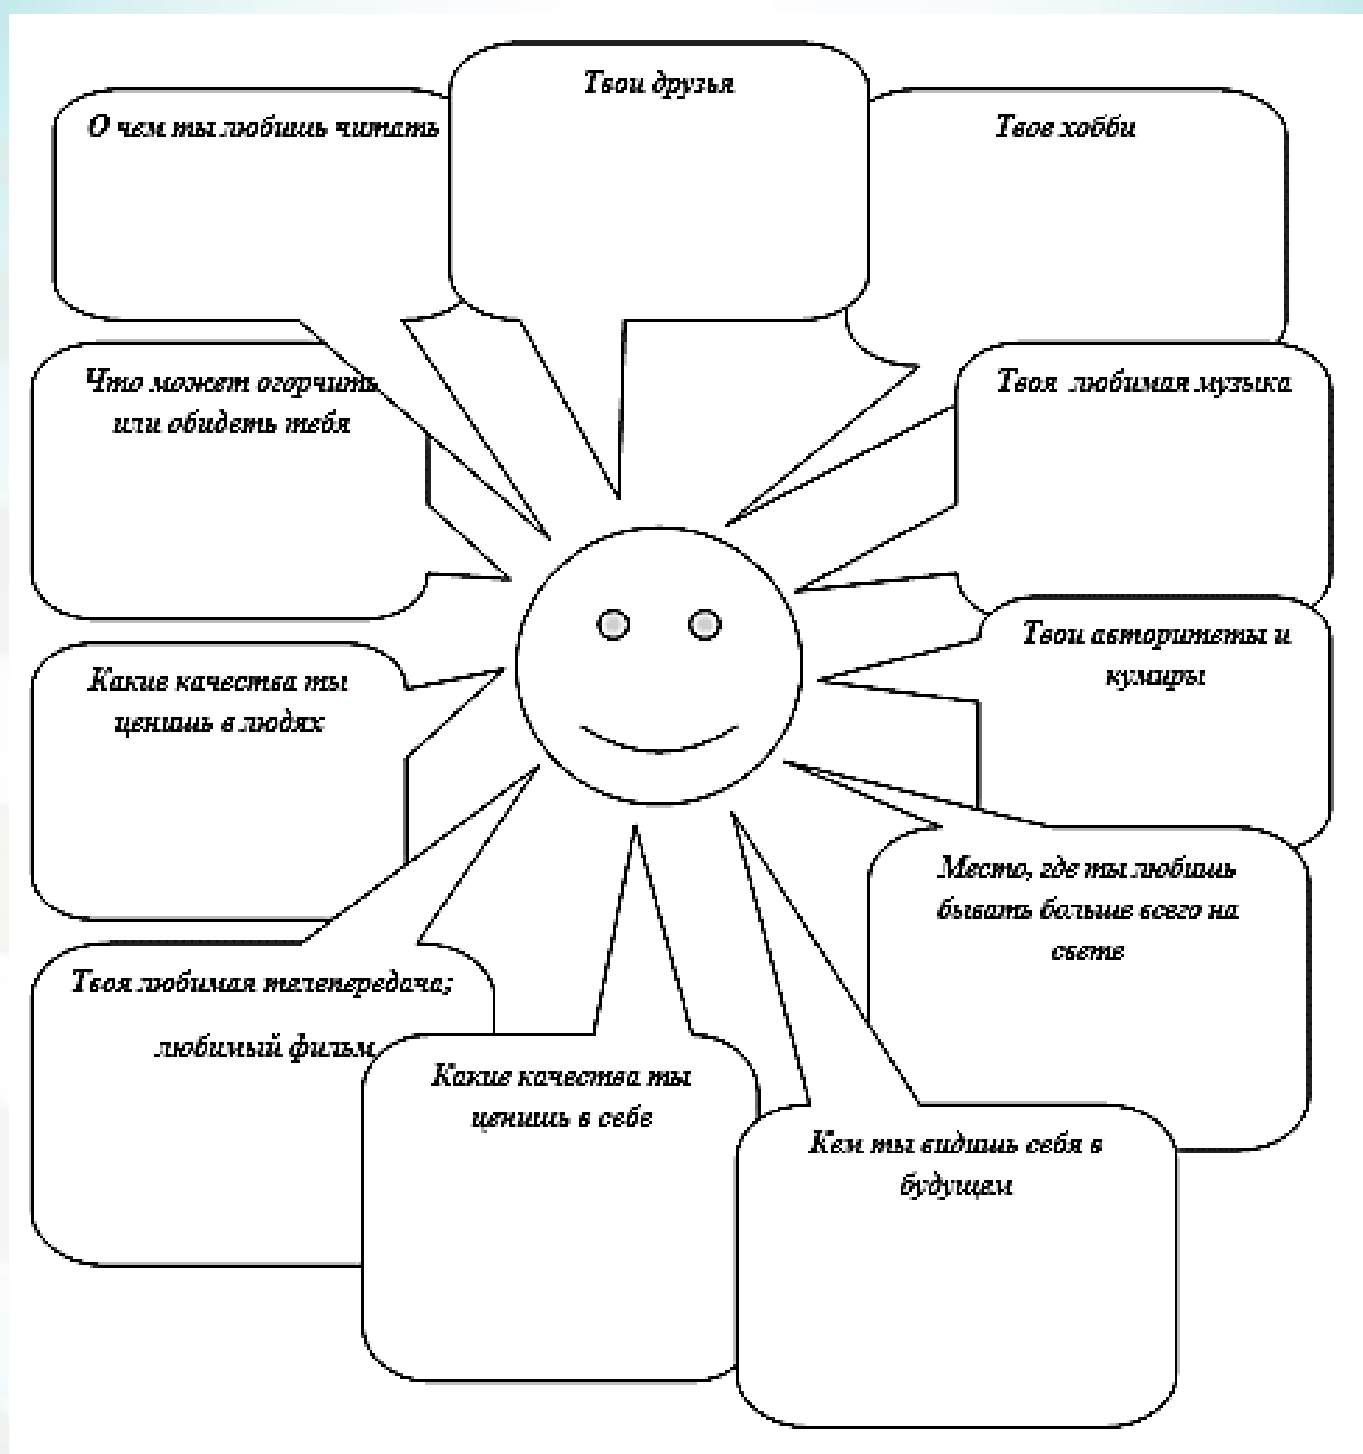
О чем ты любишь читать

Твои друзья

Твое хобби

Что может огорчить или обидеть тебя

Твоя любимая музыка

Твои авторитеты и кумиры

Какие качества ты ценишь в людях

Место, где ты любишь бывать больше всего на свете

Твоя любимая телепередача;

любимый фильм

Какие качества ты ценишь в себе

Кем ты видишь себя в будущем